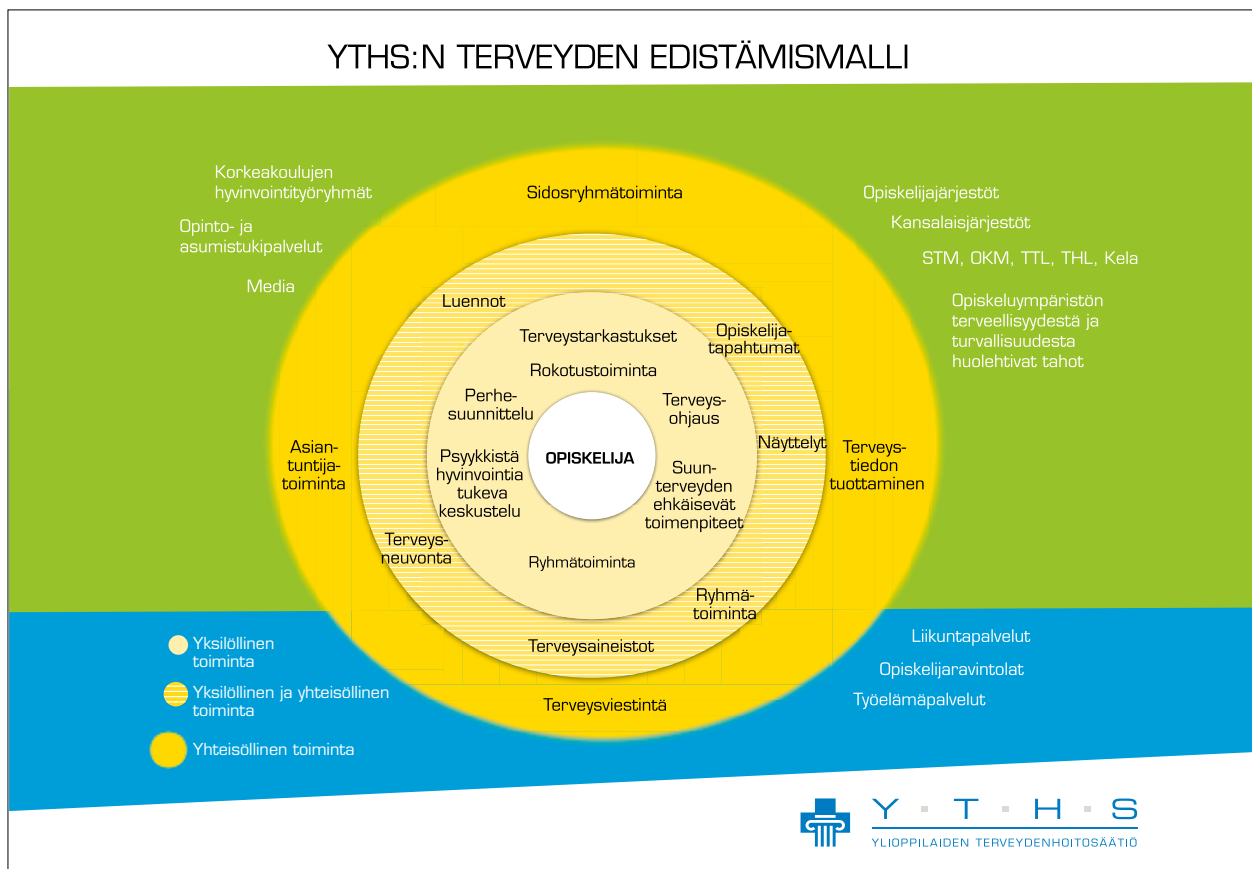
YTHS:N TERVEYDEN EDISTÄMISMALLI

Korkeakoulujen hyvinvointityöryhmät

Opinto- ja asumistukipalvelut

Media

Sidosryhmätoiminta

Opiskelijajärjestöt

Kansalaisjärjestöt

STM, OKM, TTL, THL, Kela

Opiskeluympäristön terveellisyydestä ja turvallisuudesta huolehtivat tahot

Luennot

Terveystarkastukset

Opiskelijatapahtumat

Rokotustoiminta

Perhesuunnittelu

Terveysohjaus

Näyttelyt

Asiantuntijatoiminta

OPISKELIJA

Terveystiedon tuottaminen

Psyykkistä hyvinvointia tukeva keskustelu

Suunterveyden ehkäisevät toimenpiteet

Terveysneuvonta

Ryhmätoiminta

Ryhmätoiminta

Terveysaineistot

Terveysviestintä

Yksilöllinen toiminta

Yksilöllinen ja yhteisöllinen toiminta

Yhteisöllinen toiminta

Liikuntapalvelut

Opiskelijaravintolat

Työelämäpalvelut

Y · T · H · S
YLIOPPILAIDEN TERVEYDENHOITOSÄÄTIÖ